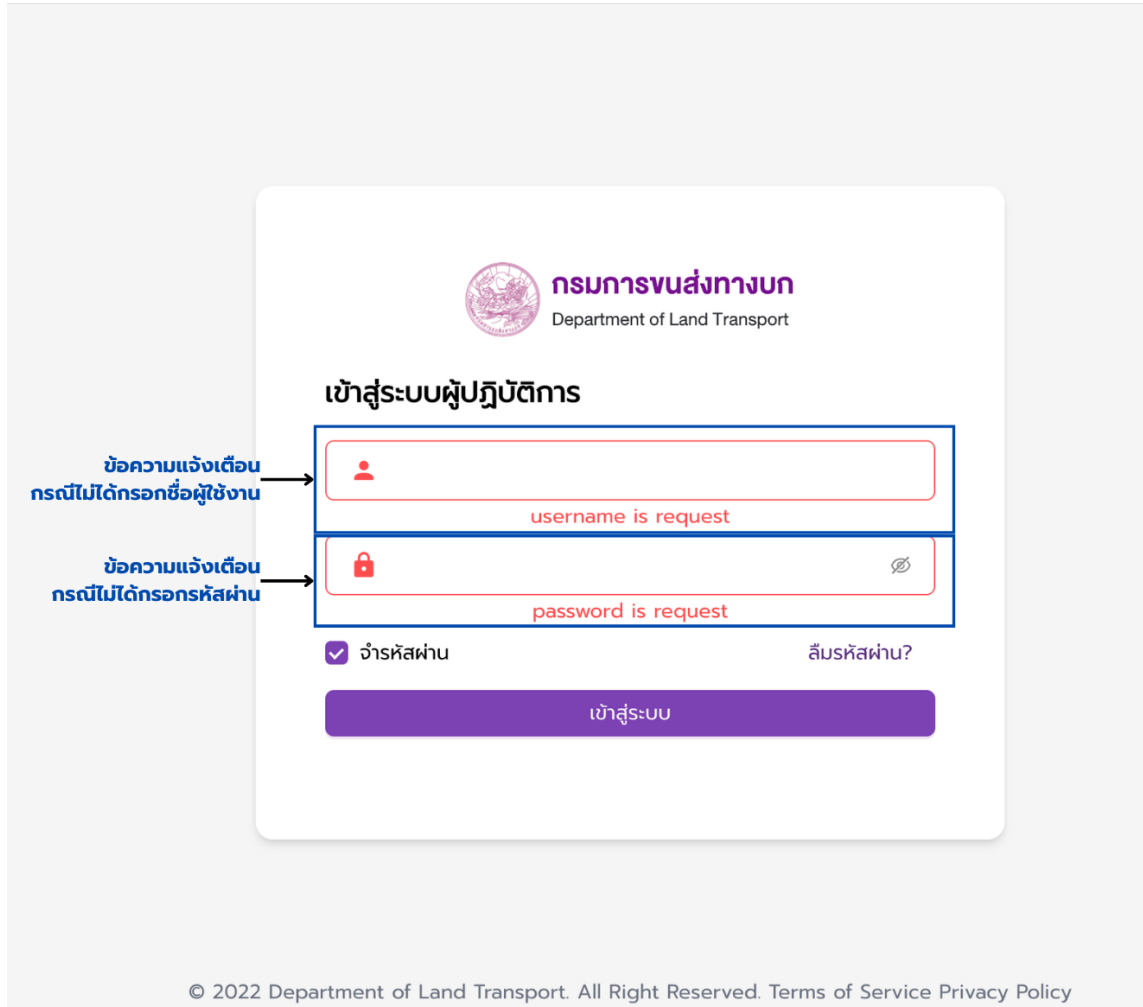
กรมการขนส่งทางบก
Department of Land Transport

เข้าสู่ระบบผู้ปฏิบัติการ

ข้อความแจ้งเตือน
กรณีไม่ได้กรอกชื่อผู้ใช้งาน

username is request

ข้อความแจ้งเตือน
กรณีไม่ได้กรอกรหัสผ่าน

password is request

จำรหัสผ่าน

ลืมรหัสผ่าน?

เข้าสู่ระบบ

© 2022 Department of Land Transport. All Right Reserved. Terms of Service Privacy Policy